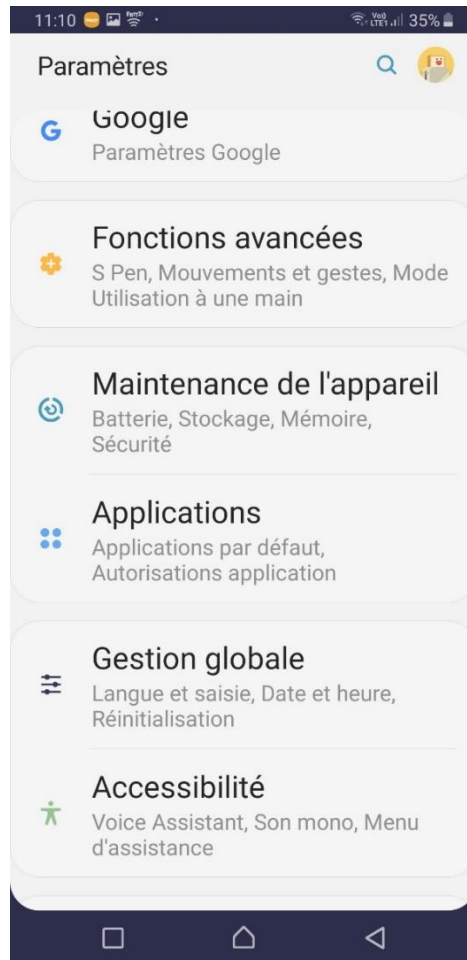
11:10 35%

Paramètres

Google
Paramètres Google

Fonctions avancées
S Pen, Mouvements et gestes, Mode Utilisation à une main

Maintenance de l'appareil
Batterie, Stockage, Mémoire, Sécurité

Applications
Applications par défaut, Autorisations application

Gestion globale
Langue et saisie, Date et heure, Réinitialisation

Accessibilité
Voice Assistant, Son mono, Menu d'assistance